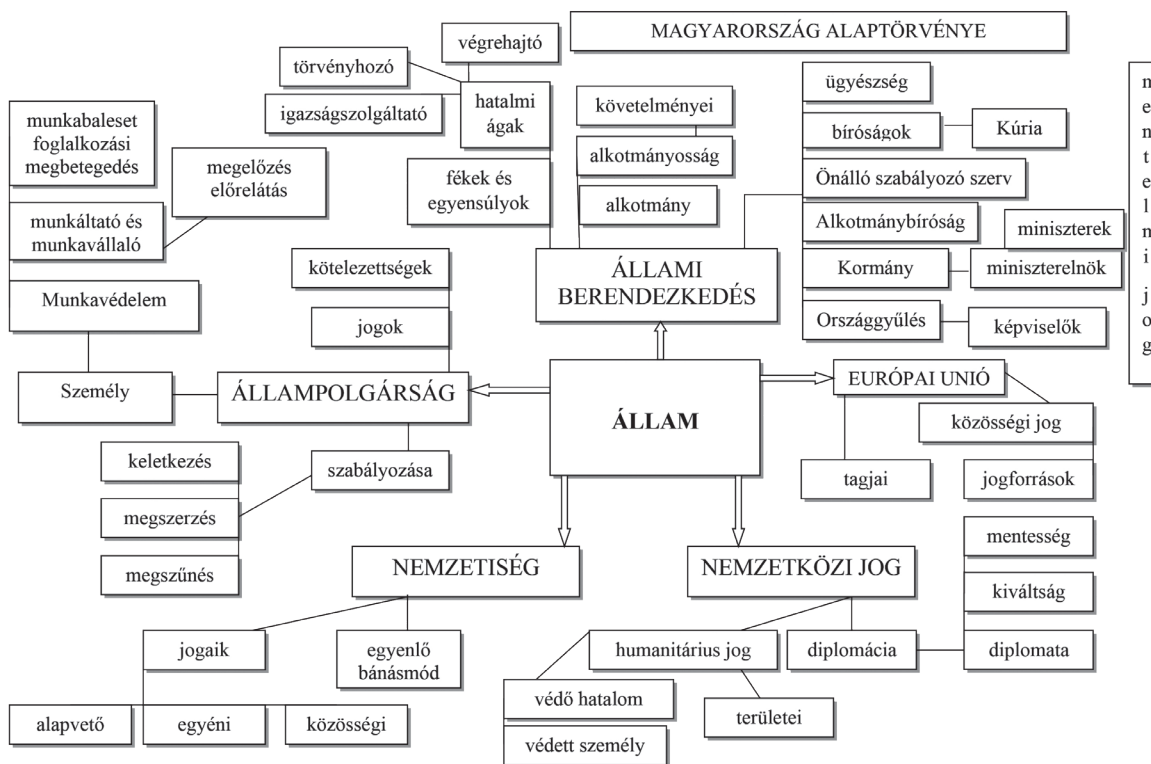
MAGYARORSZÁG ALAPTÖRVÉNYE

végrehajtó

törvényhozó

igazságszolgáltató

hatalmi ágak

követelményei

alkotmányosság

fékek és egyensúlyok

alkotmány

ügyészség

bíróságok

Kúria

Önálló szabályozó szerv

Alkotmánybíróság

miniszterek

Kormány

miniszterelnök

Országgyűlés

képviselők

munkabaleset foglalkozási megbetegedés

megelőzés előrelátás

munkáltató és munkavállaló

Munkavédelem

kötelezettségek

jogok

ÁLLAMI BERENDEZKEDÉS

Személy

ÁLLAMPOLGÁRSÁG

ÁLLAM

EURÓPAI UNIÓ

közösségi jog

tagjai

jogforrások

keletkezés

szabályozása

megszerzés

megszűnés

NEMZETISÉG

NEMZETKÖZI JOG

mentesség

kiváltság

diplomata

jogaik

egyenlő bánásmód

humanitárius jog

diplomácia

védő hatalom

területei

védett személy

alapvető

egyéni

közösségi

n e n t e l n i

j o g